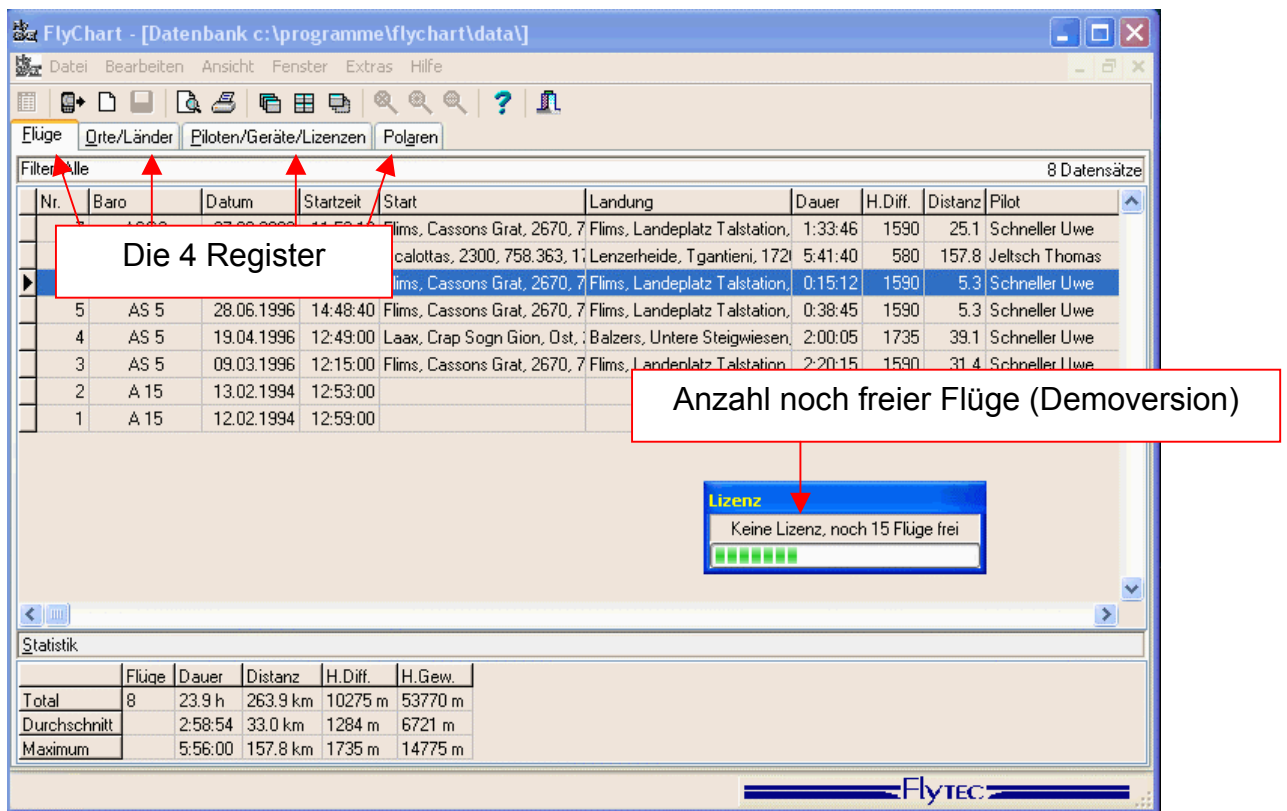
FlyChart - [Datenbank c:\programme\flychart\data\]

Datei Bearbeiten Ansicht Fenster Extras Hilfe

Flüge | Orte/Länder | Piloten/Geräte/Lizenzen | Polaren

Filter: Alle | 8 Datensätze

| Nr. | Baro | Datum | Startzeit | Start | Landung | Dauer | H.Diff. | Distanz | Pilot |
|---|---|---|---|---|---|---|---|---|---|
| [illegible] | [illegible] | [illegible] | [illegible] | Flims, Cassons Grat, 2670, 7 | Flims, Landeplatz Talstation, | 1:33:46 | 1590 | 25.1 | Schneller Uwe |
| | | | | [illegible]calottas, 2300, 758.363, 1 | Lenzerheide, Tgantieni, 172 | 5:41:40 | 580 | 157.8 | Jeltsch Thomas |
| | | | | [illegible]lims, Cassons Grat, 2670, 7 | Flims, Landeplatz Talstation, | 0:15:12 | 1590 | 5.3 | Schneller Uwe |
| 5 | AS 5 | 28.06.1996 | 14:48:40 | Flims, Cassons Grat, 2670, 7 | Flims, Landeplatz Talstation, | 0:38:45 | 1590 | 5.3 | Schneller Uwe |
| 4 | AS 5 | 19.04.1996 | 12:49:00 | Laax, Crap Sogn Gion, Ost, | Balzers, Untere Steigwiesen, | 2:00:05 | 1735 | 39.1 | Schneller Uwe |
| 3 | AS 5 | 09.03.1996 | 12:15:00 | Flims, Cassons Grat, 2670, 7 | Flims, Landeplatz Talstation, | 2:20:15 | 1590 | 31.4 | Schneller Uwe |
| 2 | A 15 | 13.02.1994 | 12:53:00 | | | | | | |
| 1 | A 15 | 12.02.1994 | 12:59:00 | | | | | | |

Die 4 Register

Anzahl noch freier Flüge (Demoversion)

Lizenz
Keine Lizenz, noch 15 Flüge frei

Statistik

| | Flüge | Dauer | Distanz | H.Diff. | H.Gew. |
|---|---|---|---|---|---|
| Total | 8 | 23.9 h | 263.9 km | 10275 m | 53770 m |
| Durchschnitt | | 2:58:54 | 33.0 km | 1284 m | 6721 m |
| Maximum | | 5:56:00 | 157.8 km | 1735 m | 14775 m |

FlyTEC